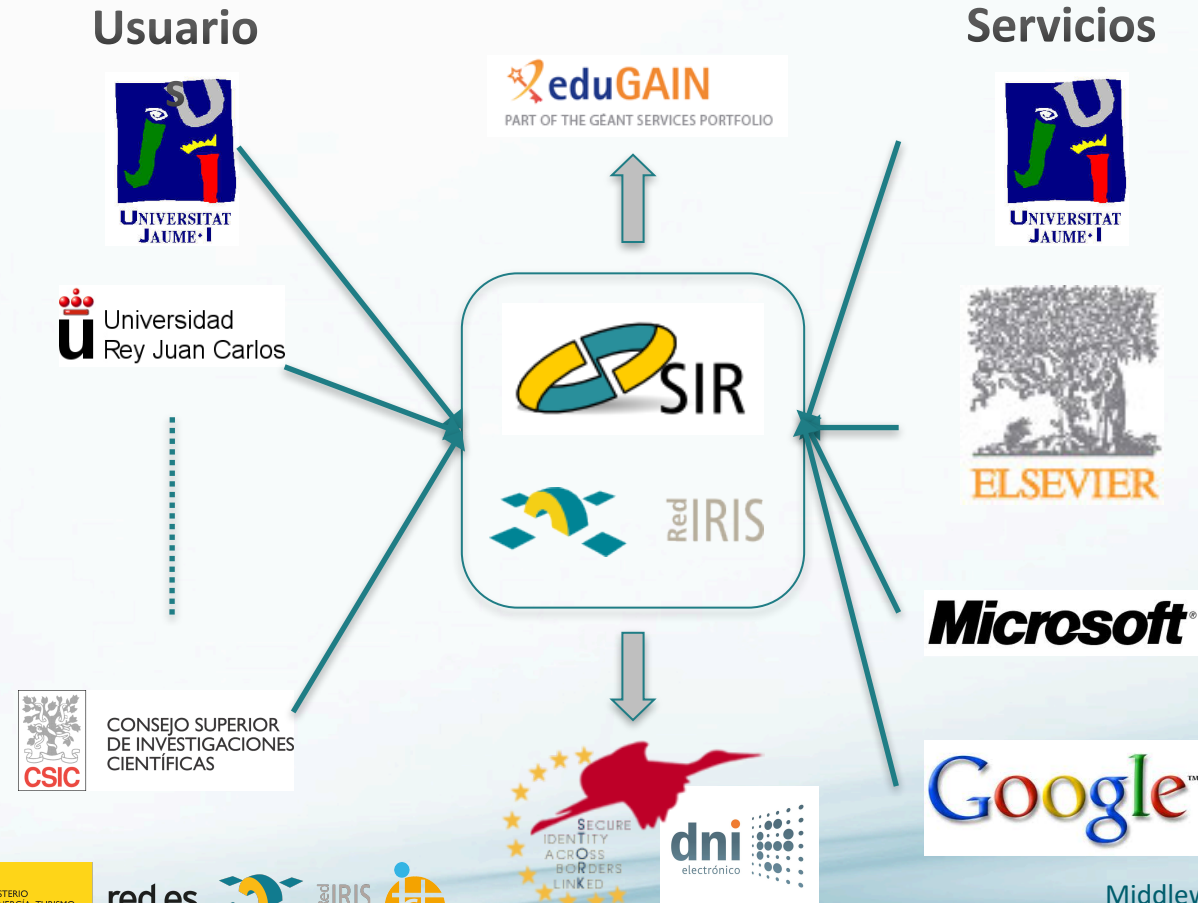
Usuarios

Servicios

eduGAIN
PART OF THE GÉANT SERVICES PORTFOLIO

UNIVERSITAT JAUME I

UNIVERSITAT JAUME I

Universidad Rey Juan Carlos

SIR

RedIRIS

ELSEVIER

Microsoft

CONSEJO SUPERIOR DE INVESTIGACIONES CIENTÍFICAS
CSIC

SECURE IDENTITY ACROSS BORDERS LINKED

dni electrónico

Google

STERIO
red.es
IRIS
Middlew